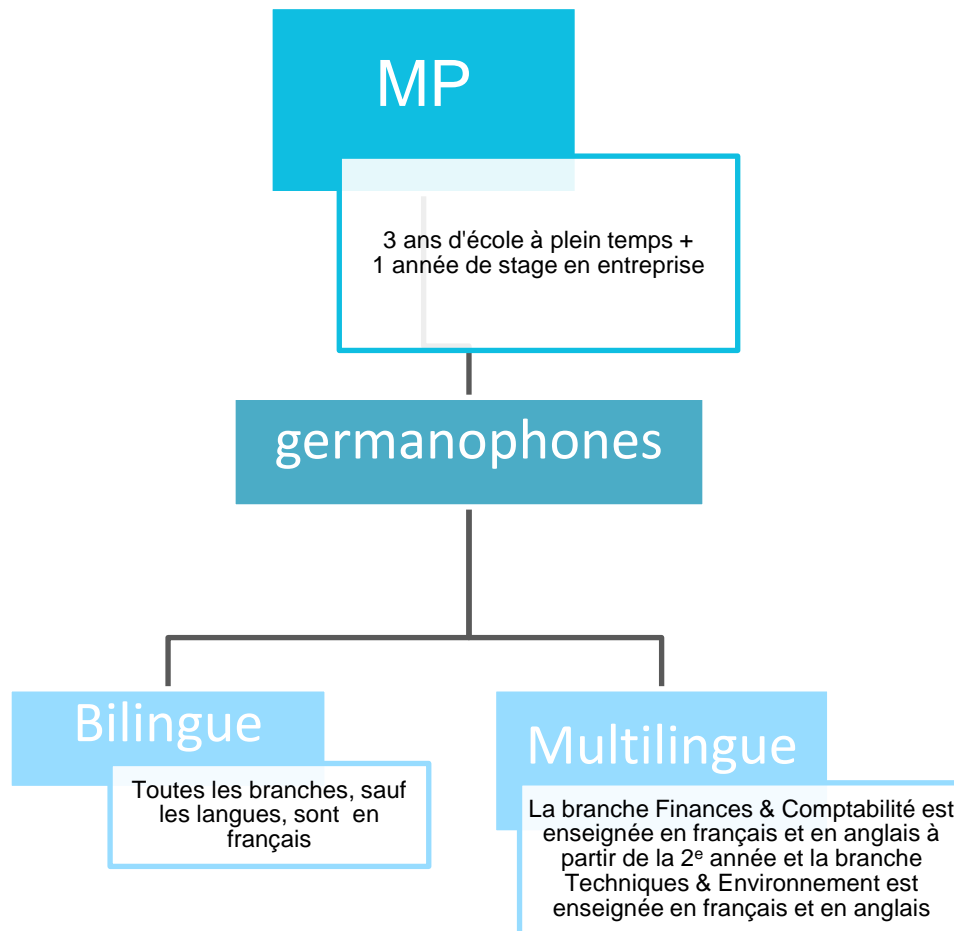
MP

3 ans d'école à plein temps + 1 année de stage en entreprise

germanophones

Bilingue

Toutes les branches, sauf les langues, sont en français

Multilingue

La branche Finances & Comptabilité est enseignée en français et en anglais à partir de la 2$^{e}$ année et la branche Techniques & Environnement est enseignée en français et en anglais